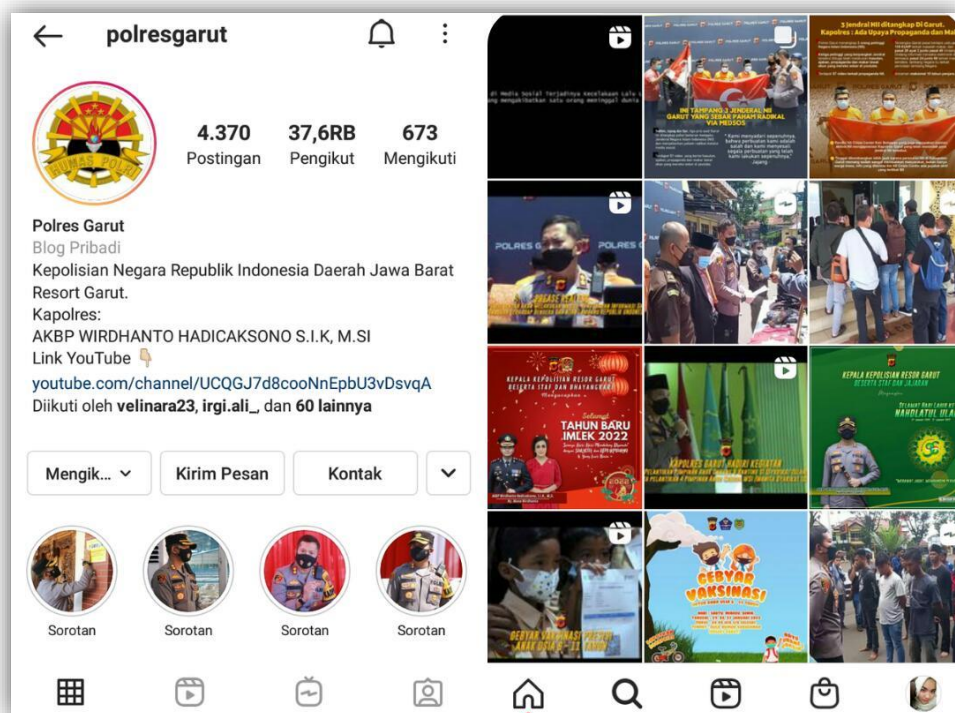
polresgarut

HUMAS POLRI

4.370 Postingan
37,6RB Pengikut
673 Mengikuti

Polres Garut
Blog Pribadi
Kepolisian Negara Republik Indonesia Daerah Jawa Barat Resort Garut.
Kapolres:
AKBP WIRDHANTO HADICAKSONO S.I.K, M.SI
Link YouTube 👇
youtube.com/channel/UCQGJ7d8cooNnEpbU3vDsvqA
Diikuti oleh velinara23, irgi.ali_, dan 60 lainnya

Mengik...
Kirim Pesan
Kontak

Sorotan
Sorotan
Sorotan
Sorotan

3 Jendral NII ditangkap Di Garut. Kapolres : Ada Upaya Propaganda dan Ma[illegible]

INI TAMPANG 3 JENDRAL NII GARUT YANG SEBAR PAHAM RADIKAL VIA MEDSOS

POLRES G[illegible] POLRES G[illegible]

KEPALA KEPOLISIAN RESOR GARUT BESERTA STAF DAN BHAYANGKARI
Selamat TAHUN BARU IMLEK 2022

KAPOLRES GARUT HADIRI KEGIATAN

KEPALA KEPOLISIAN RESOR GARUT BESERTA STAF DAN JAJARAN
Selamat Hari Lahir ke NAHDLATUL ULA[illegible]

GEBYAR VAKSINASI

GEBYAR VAKSINASI